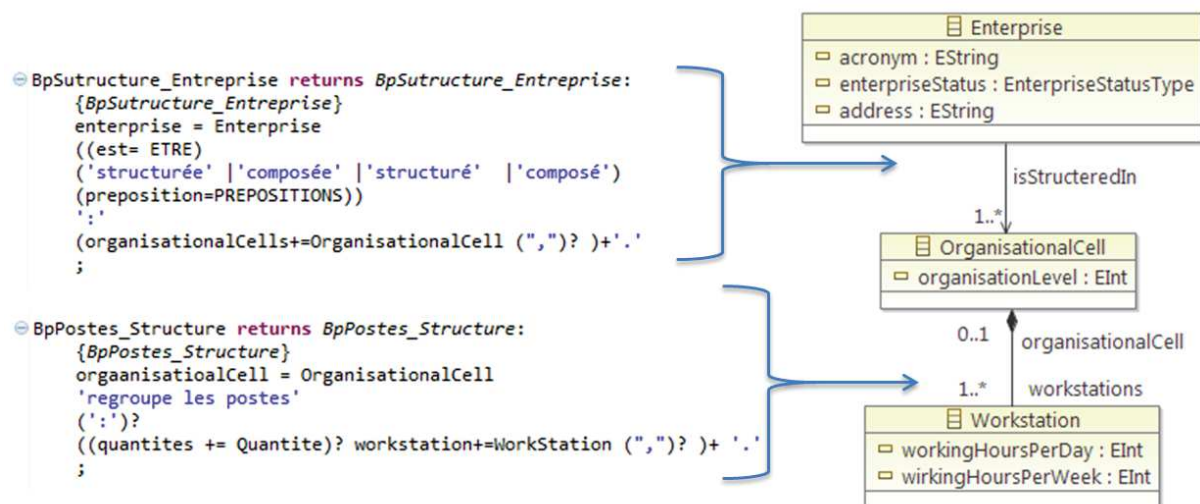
BpSutructure_Entreprise returns BpSutructure_Entreprise:
{BpSutructure_Entreprise}
enterprise = Enterprise
((est= ETRE)
('structurée' |'composée' |'structuré' |'composé')
(preposition=PREPOSITIONS))
':'
(organisationalCells+=OrganisationalCell (",")? )+'.'
;

BpPostes_Structure returns BpPostes_Structure:
{BpPostes_Structure}
orgaanisatioalCell = OrganisationalCell
'regroupe les postes'
(':')?
((quantites += Quantite)? workstation+=WorkStation (",")? )+ '.'
;

Enterprise
acronym : EString
enterpriseStatus : EnterpriseStatusType
address : EString

isStructeredIn
1..*

OrganisationalCell
organisationLevel : EInt

0..1
organisationalCell
1..*
workstations

Workstation
workingHoursPerDay : EInt
wirkingHoursPerWeek : EInt